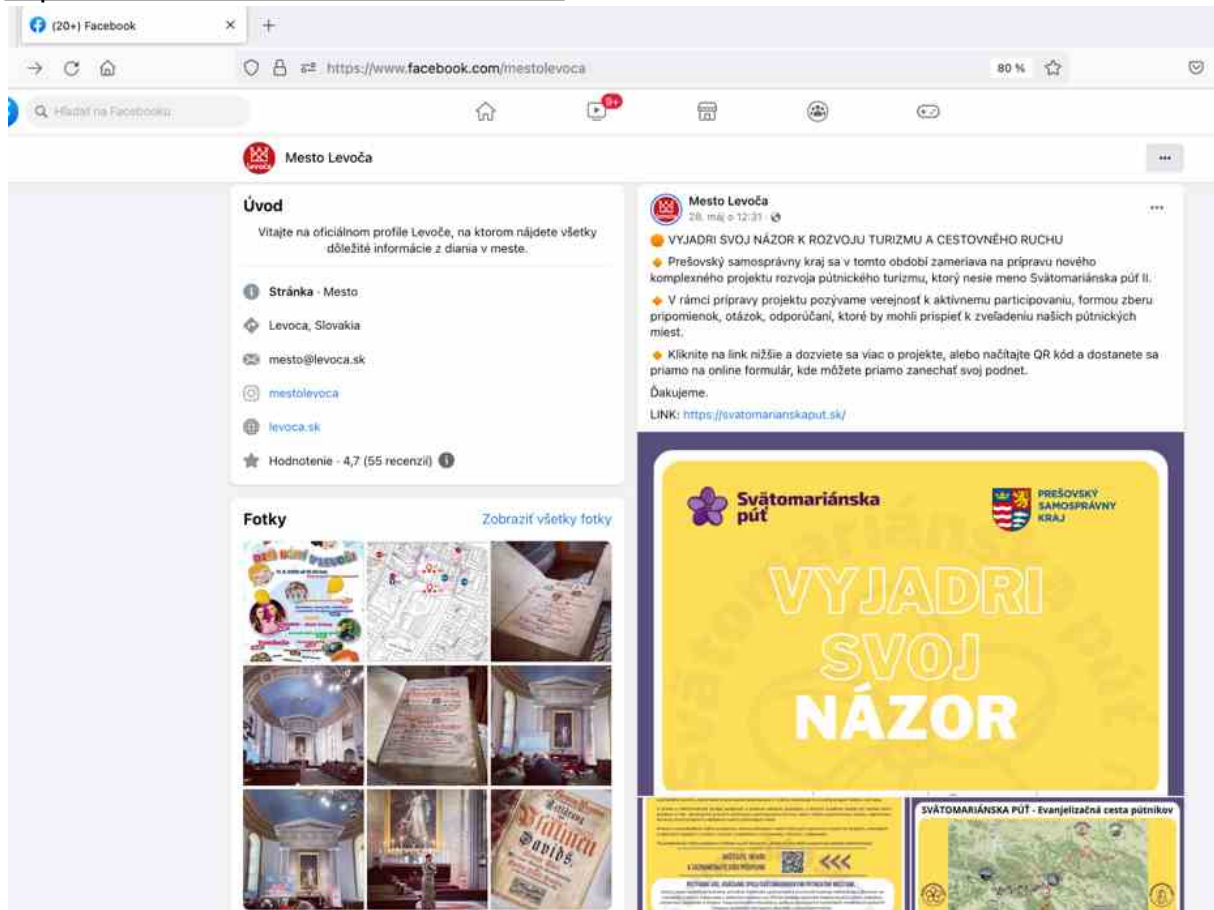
(20+) Facebook

https://www.facebook.com/mestolevoca

80 %

Hľadať na Facebooku

9+

Mesto Levoča

Úvod

Vitajte na oficiálnom profile Levoče, na ktorom nájdete všetky dôležité informácie z diania v meste.

Stránka · Mesto

Levoca, Slovakia

mesto@levoca.sk

mestolevoca

levoca.sk

Hodnotenie · 4,7 (55 recenzií)

Fotky

Zobraziť všetky fotky

Mesto Levoča
28. máj o 12:31

VYJADRI SVOJ NÁZOR K ROZVOJU TURIZMU A CESTOVNÉHO RUCHU

Prešovský samosprávny kraj sa v tomto období zameriava na prípravu nového komplexného projektu rozvoja pútnického turizmu, ktorý nesie meno Svätomariánska púť II.

V rámci prípravy projektu pozývame verejnosť k aktívnemu participovaniu, formou zberu pripomienok, otázok, odporúčaní, ktoré by mohli prispieť k zveľadeniu našich pútnických miest.

Kliknite na link nižšie a dozviete sa viac o projekte, alebo načítajte QR kód a dostanete sa priamo na online formulár, kde môžete priamo zanechať svoj podnet.

Ďakujeme.

LINK: https://svatomarianskaput.sk/

Svätomariánska púť

PREŠOVSKÝ SAMOSPRÁVNY KRAJ

VYJADRI SVOJ NÁZOR

SVÄTOMARIÁNSKA PÚŤ - Evanjelizačná cesta pútnikov